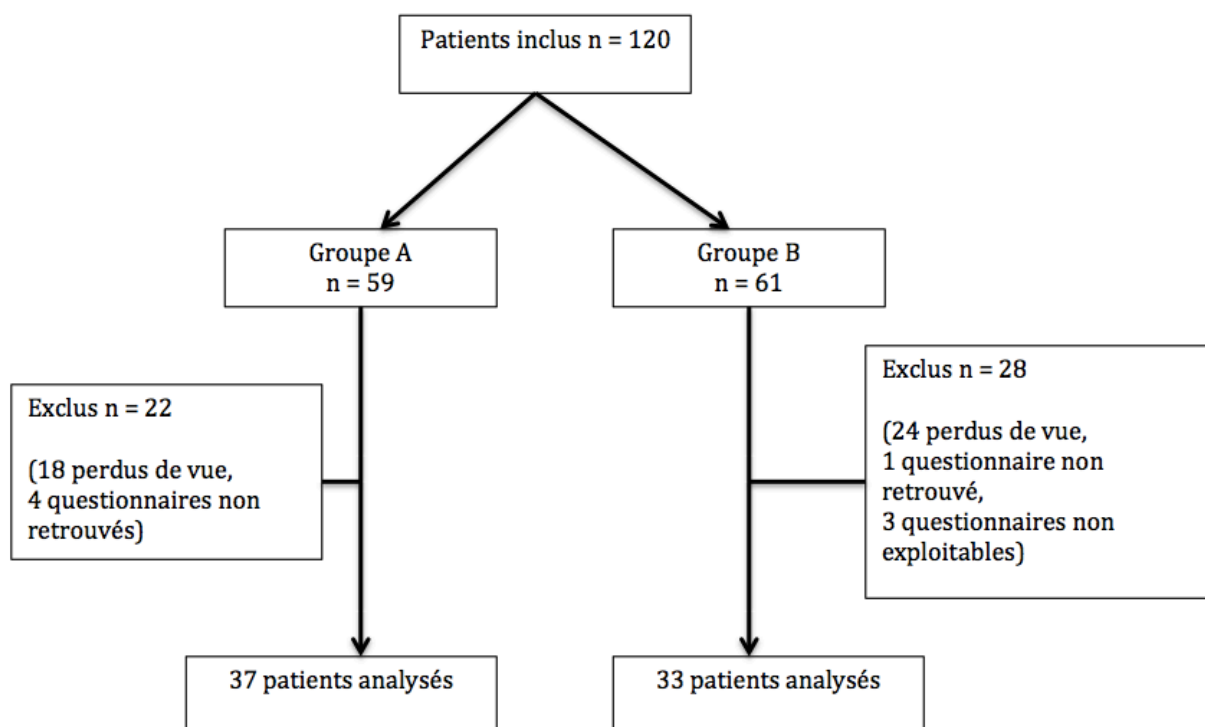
Patients inclus n = 120

Groupe A
n = 59

Groupe B
n = 61

Exclus n = 22

(18 perdus de vue,
4 questionnaires non retrouvés)

Exclus n = 28

(24 perdus de vue,
1 questionnaire non retrouvé,
3 questionnaires non exploitables)

37 patients analysés

33 patients analysés